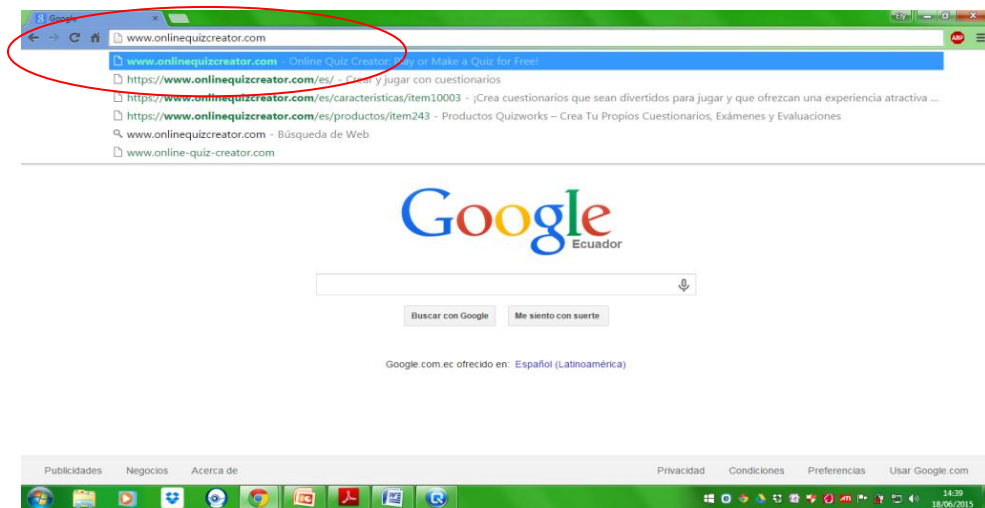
Google

www.onlinequizcreator.com

www.onlinequizcreator.com - Online Quiz Creator: Play or Make a Quiz for Free!
https://www.onlinequizcreator.com/es/ - Crear y jugar con cuestionarios
https://www.onlinequizcreator.com/es/caracteristicas/item10003 - ¡Crea cuestionarios que sean divertidos para jugar y que ofrezcan una experiencia atractiva ...
https://www.onlinequizcreator.com/es/productos/item243 - Productos Quizworks – Crea Tu Propios Cuestionarios, Exámenes y Evaluaciones
www.onlinequizcreator.com - Búsqueda de Web
www.online-quiz-creator.com

Google
Ecuador

Buscar con Google
Me siento con suerte

Google.com.ec ofrecido en: Español (Latinoamérica)

Publicidades
Negocios
Acerca de
Privacidad
Condiciones
Preferencias
Usar Google.com

14:39
18/06/2015